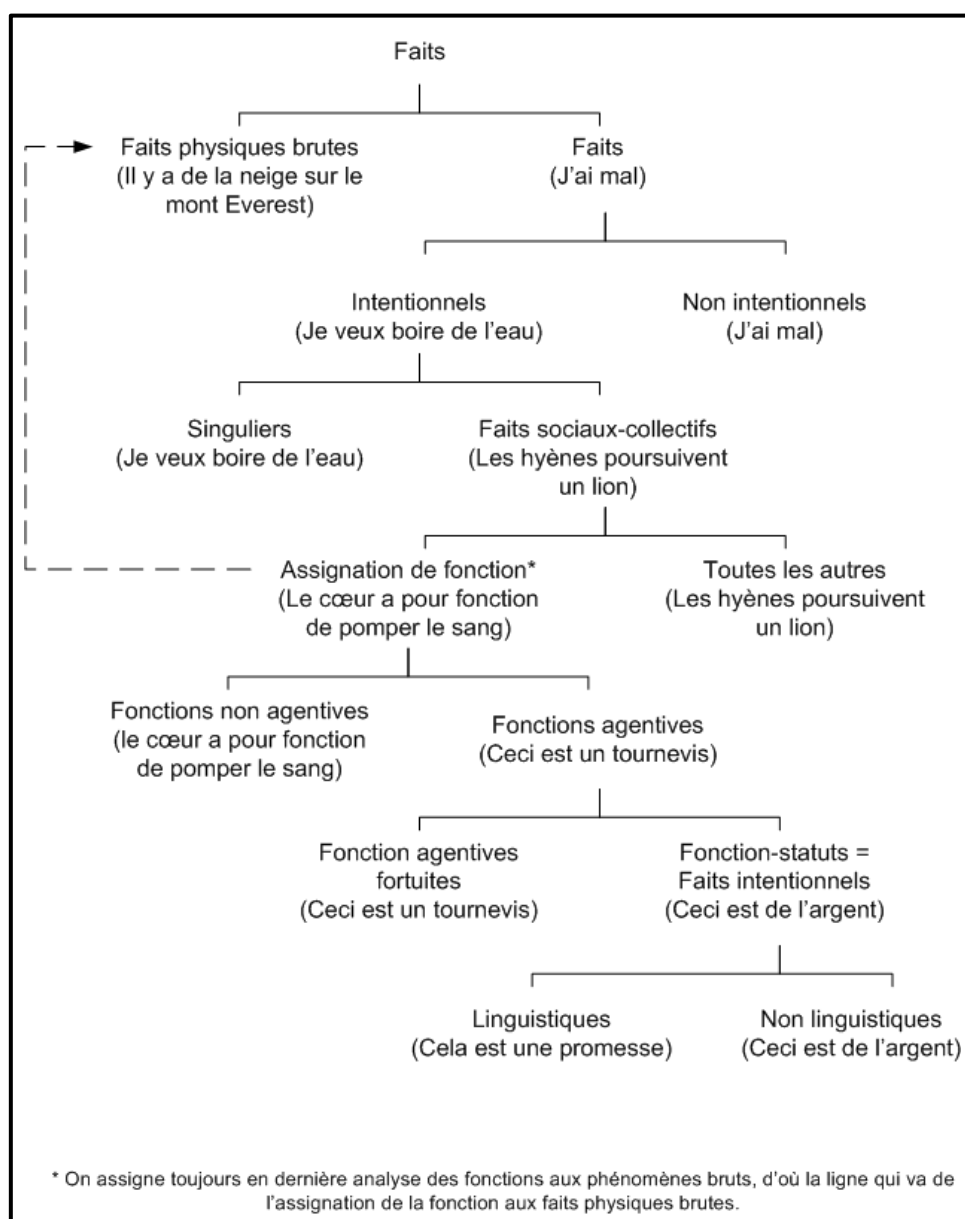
Faits

Faits physiques brutes
(Il y a de la neige sur le mont Everest)

Faits
(J'ai mal)

Intentionnels
(Je veux boire de l'eau)

Non intentionnels
(J'ai mal)

Singuliers
(Je veux boire de l'eau)

Faits sociaux-collectifs
(Les hyènes poursuivent un lion)

Assignation de fonction*
(Le cœur a pour fonction de pomper le sang)

Toutes les autres
(Les hyènes poursuivent un lion)

Fonctions non agentives
(le cœur a pour fonction de pomper le sang)

Fonctions agentives
(Ceci est un tournevis)

Fonction agentives fortuites
(Ceci est un tournevis)

Fonction-statuts = Faits intentionnels
(Ceci est de l'argent)

Linguistiques
(Cela est une promesse)

Non linguistiques
(Ceci est de l'argent)

* On assigne toujours en dernière analyse des fonctions aux phénomènes bruts, d'où la ligne qui va de l'assignation de la fonction aux faits physiques brutes.